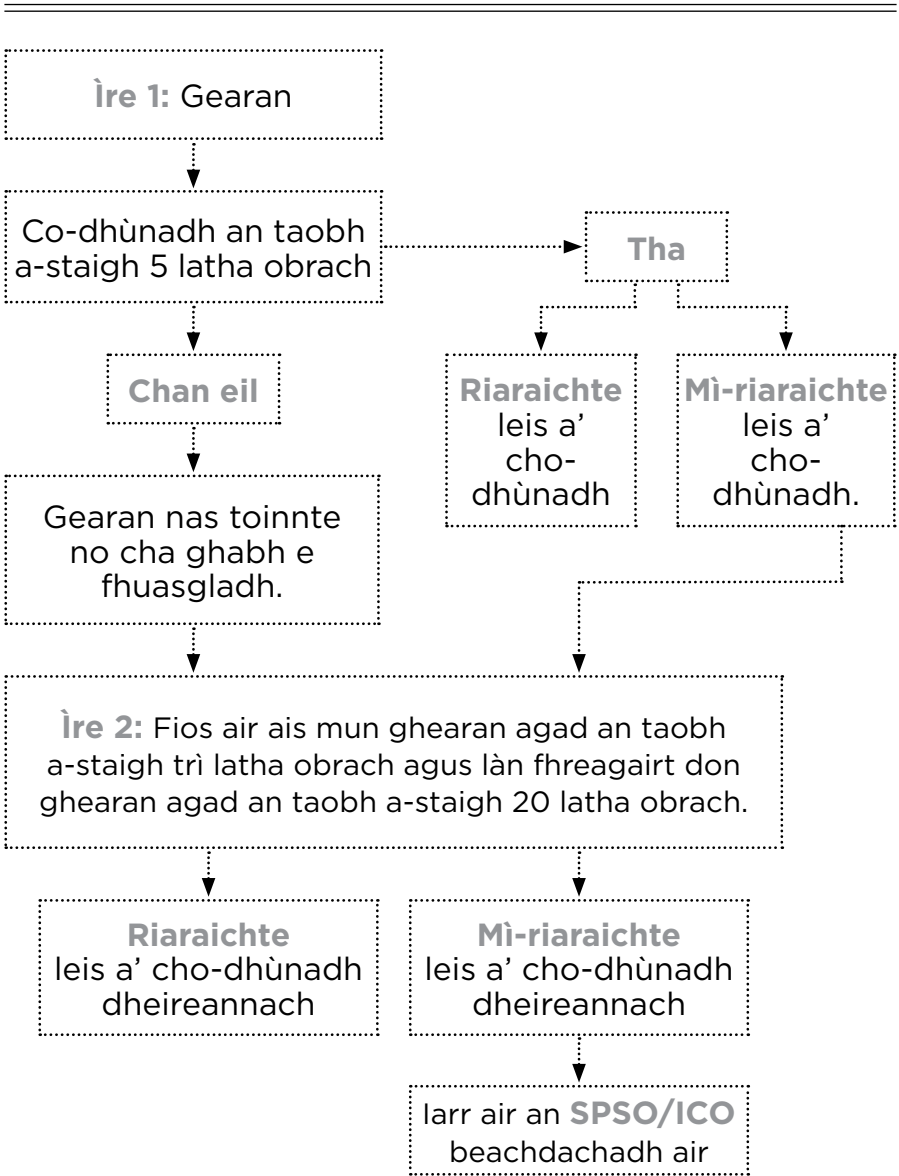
Ìre 1: Gearan

Co-dhùnadh an taobh a-staigh 5 latha obrach

Tha

Chan eil

Riaraichte leis a' cho-dhùnadh

Mì-riaraichte leis a' cho-dhùnadh.

Gearan nas toinnte no cha ghabh e fhuasgladh.

Ìre 2: Fios air ais mun ghearan agad an taobh a-staigh trì latha obrach agus làn fhreagairt don ghearan agad an taobh a-staigh 20 latha obrach.

Riaraichte leis a' cho-dhùnadh dheireannach

Mì-riaraichte leis a' cho-dhùnadh dheireannach

Iarr air an SPSO/ICO beachdachadh air